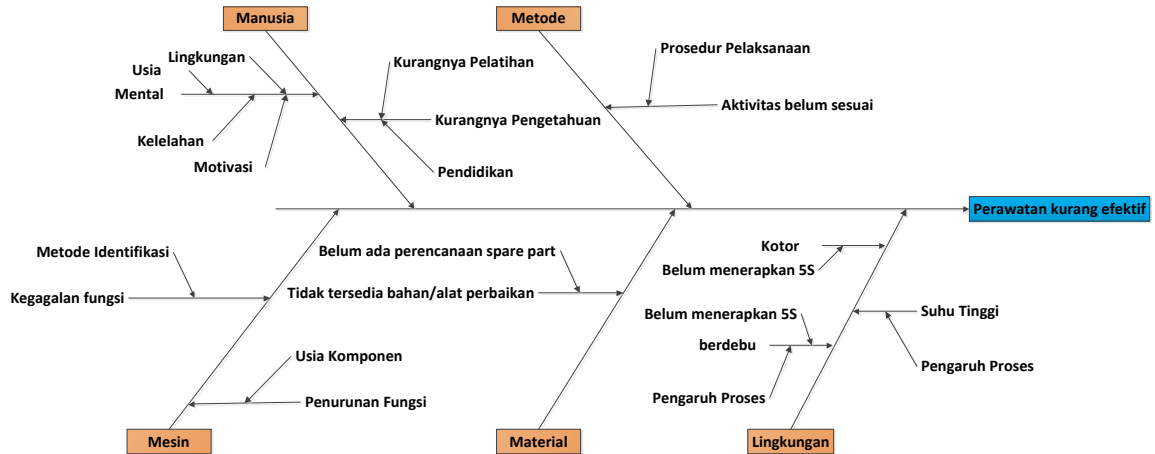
Manusia

Metode

Usia

Lingkungan

Mental

Kelelahan

Motivasi

Kurangnya Pelatihan

Kurangnya Pengetahuan

Pendidikan

Prosedur Pelaksanaan

Aktivitas belum sesuai

Perawatan kurang efektif

Metode Identifikasi

Kegagalan fungsi

Belum ada perencanaan spare part

Tidak tersedia bahan/alat perbaikan

Usia Komponen

Penurunan Fungsi

Kotor

Belum menerapkan 5S

Belum menerapkan 5S

berdebu

Pengaruh Proses

Suhu Tinggi

Pengaruh Proses

Mesin

Material

Lingkungan